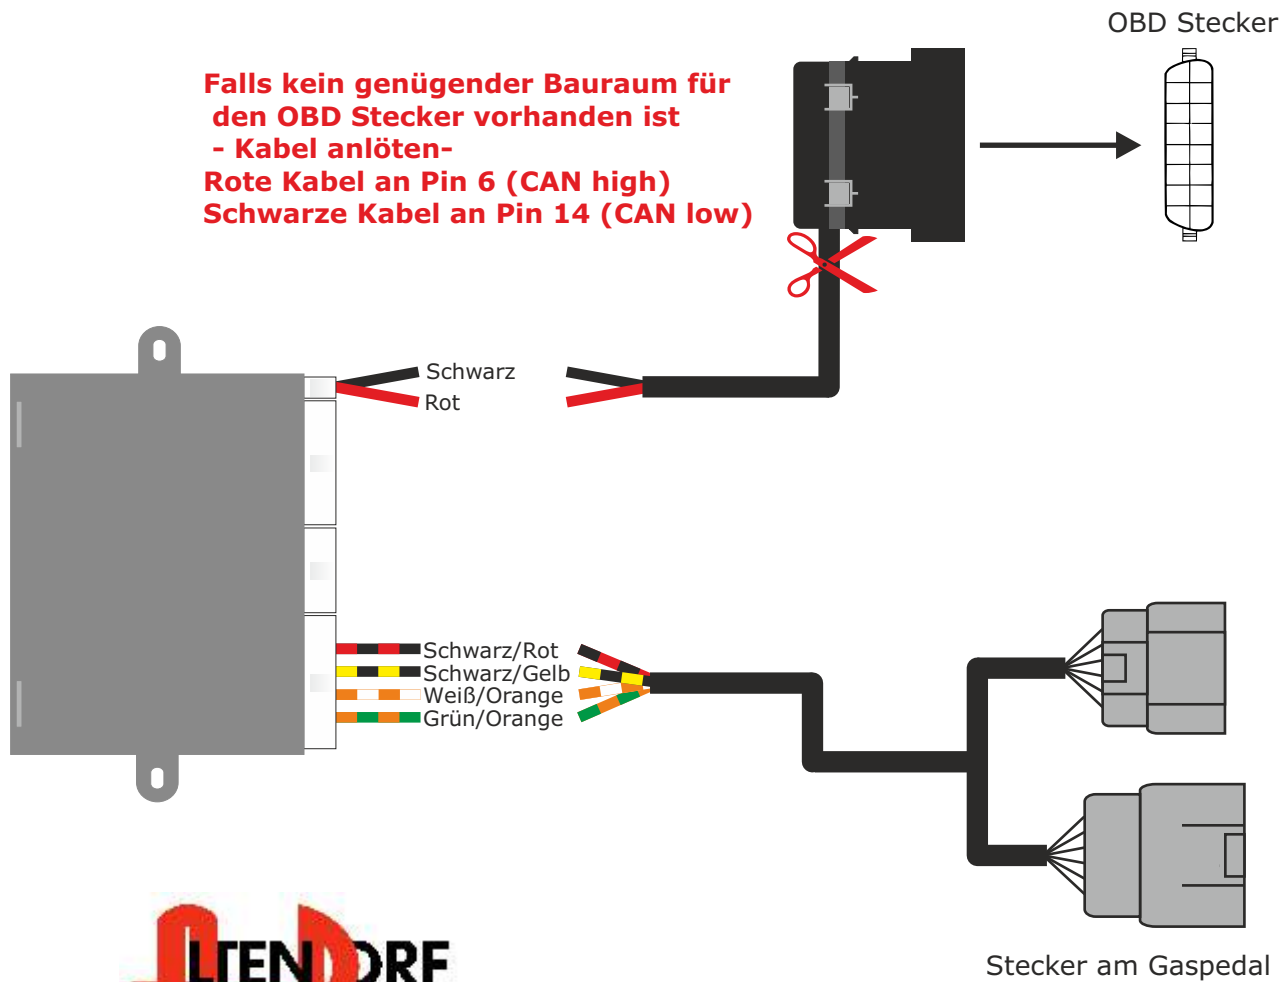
OBD Stecker

Falls kein genügender Bauraum für den OBD Stecker vorhanden ist
- Kabel anlöten-
Rote Kabel an Pin 6 (CAN high)
Schwarze Kabel an Pin 14 (CAN low)

Schwarz
Rot

Schwarz/Rot
Schwarz/Gelb
Weiß/Orange
Grün/Orange

ALTENDORF

Stecker am Gaspedal